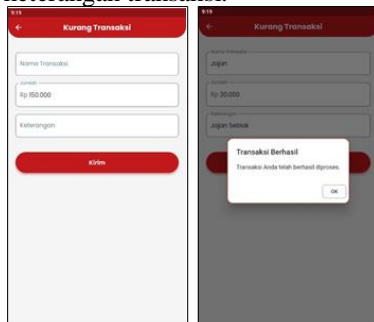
keterangan transaksi.

9:15
←
Kurang Transaksi

Nama Transaksi

Jumlah
Rp 150.000

Keterangan

Kirim

9:15
←
Kurang Transaksi

Nama Transaksi
Jajan

Jumlah
Rp 30.000

Keterangan
Jajan Sebue

Transaksi Berhasil

Transaksi Anda telah berhasil diproses.

OK